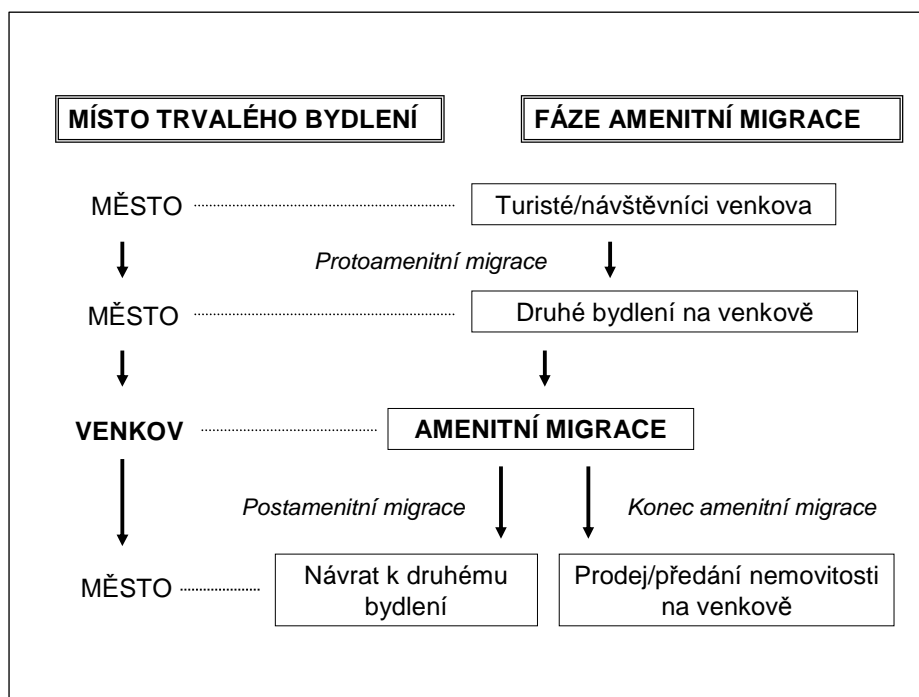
MÍSTO TRVALÉHO BYDLENÍ

FÁZE AMENITNÍ MIGRACE

MĚSTO

Turisté/návštěvníci venkova

Protoamenitní migrace

MĚSTO

Druhé bydlení na venkově

VENKOV

AMENITNÍ MIGRACE

Postamenitní migrace

Konec amenitní migrace

MĚSTO

Návrat k druhému bydlení

Prodej/předání nemovitosti na venkově